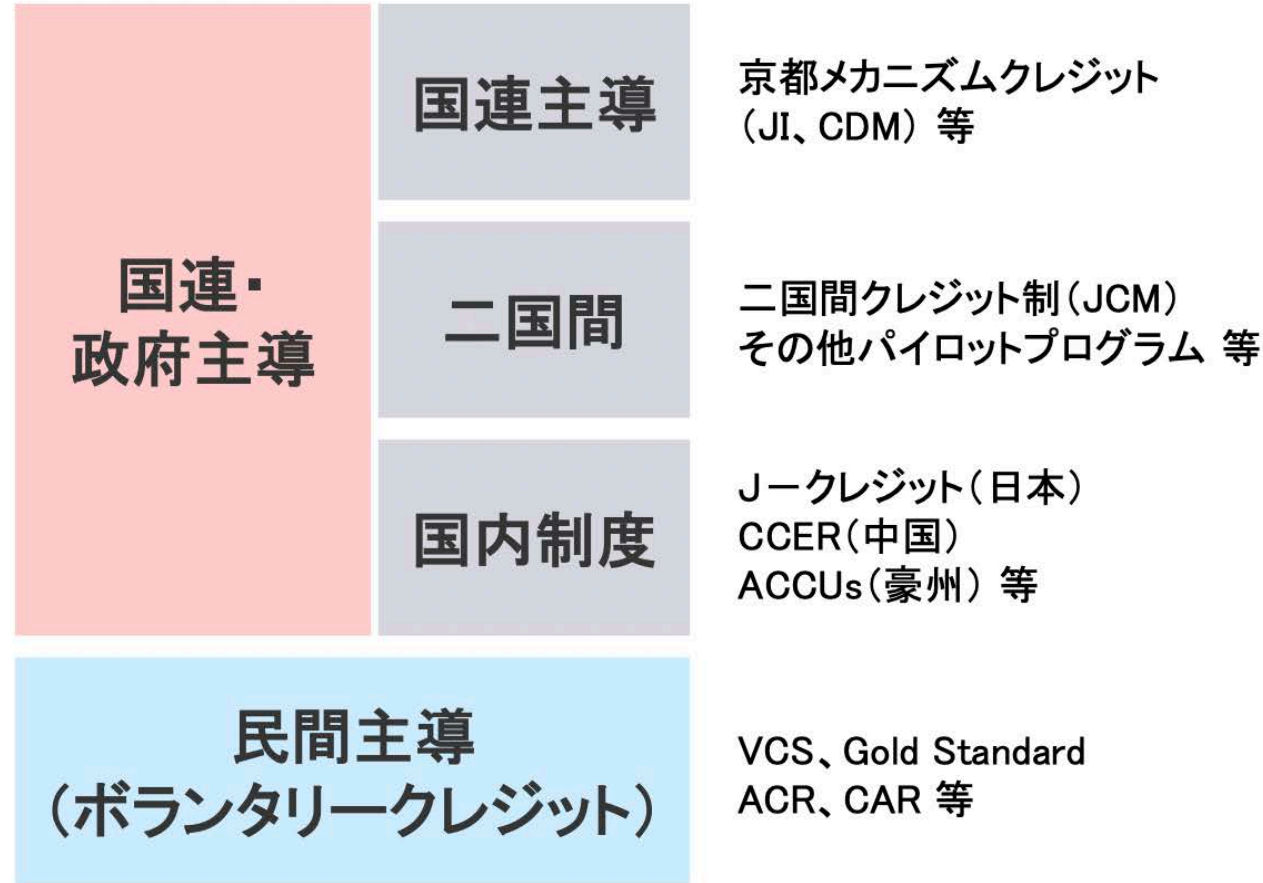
国連・政府主導

国連主導

京都メカニズムクレジット（JI、CDM）等

二国間

二国間クレジット制（JCM）
その他パイロットプログラム 等

国内制度

J－クレジット（日本）
CCER（中国）
ACCUs（豪州）等

民間主導（ボランタリークレジット）

VCS、Gold Standard
ACR、CAR 等